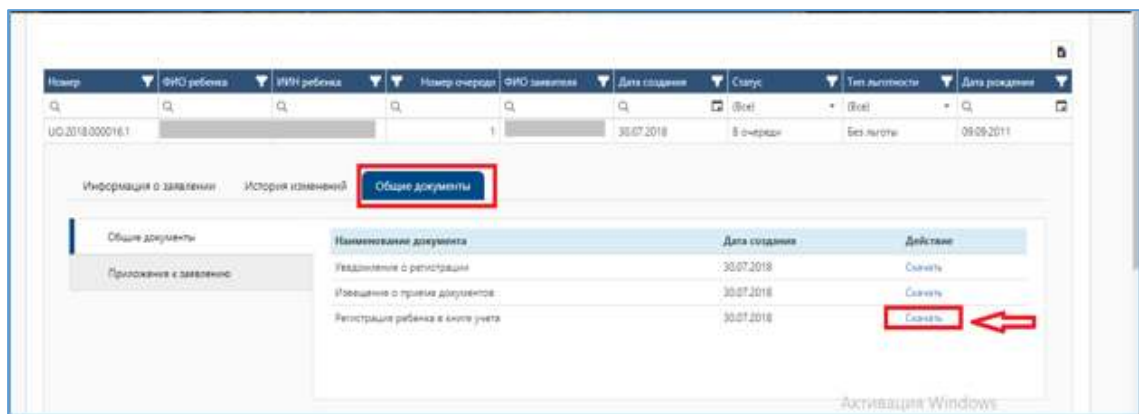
| Номер | ФИО ребенка | ИИН ребенка | Номер очереди | ФИО заявителя | Дата создания | Статус | Тип льготности | Дата рождения |
|---|---|---|---|---|---|---|---|---|
| | | | | | | (Все) | (Все) | |
| UO.2018.000016.1 | | | 1 | | 30.07.2018 | В очереди | Без льготы | 09.09.2011 |

Информация о заявлении   История изменений   Общие документы

Общие документы

Приложения к заявлению

| Наименование документа | Дата создания | Действие |
|---|---|---|
| Уведомление о регистрации | 30.07.2018 | Скачать |
| Извещение о приеме документов | 30.07.2018 | Скачать |
| Регистрация ребенка в книге учета | 30.07.2018 | Скачать |

Активация Windows